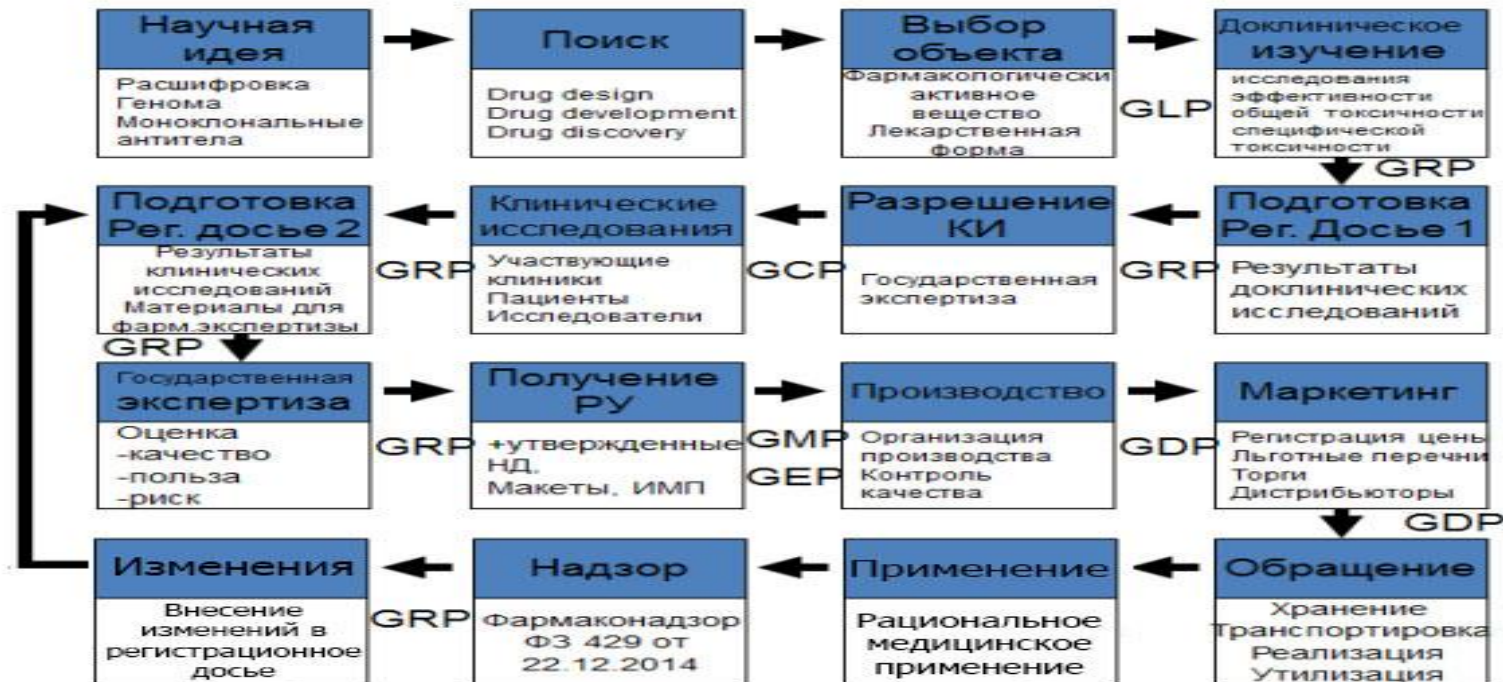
Научная идея
Расшифровка Генома
Моноклональные антитела

Поиск
Drug design
Drug development
Drug discovery

Выбор объекта
Фармакологически активное вещество
Лекарственная форма

GLP

Доклиническое изучение
исследования эффективности общей токсичности специфической токсичности

GRP

Подготовка Рег. Досье 1
Результаты доклинических исследований

GRP

Разрешение КИ
Государственная экспертиза

GCP

Клинические исследования
Участвующие клиники
Пациенты
Исследователи

GRP

Подготовка Рег. досье 2
Результаты клинических исследований
Материалы для фарм.экспертизы

GRP

Государственная экспертиза
Оценка
-качество
-польза
-риск

GRP

Получение РУ
+утвержденные НД,
Макеты, ИМП

GMP
GEP

Производство
Организация производства
Контроль качества

GDP

Маркетинг
Регистрация цены
Льготные перечни
Торги
Дистрибьюторы

GDP

Обращение
Хранение
Транспортировка
Реализация
Утилизация

Применение
Рациональное медицинское применение

Надзор
Фармаконадзор
ФЗ 429 от 22.12.2014

GRP

Изменения
Внесение изменений в регистрационное досье